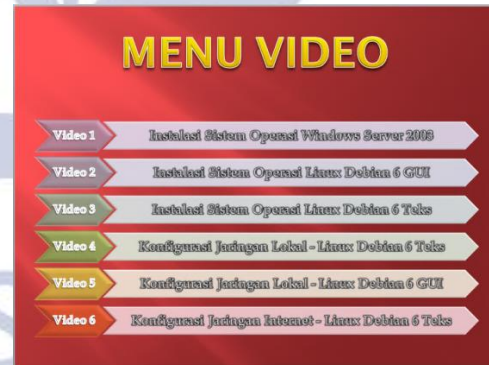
MENU VIDEO

Video 1 Instalasi Sistem Operasi Windows Server 2003

Video 2 Instalasi Sistem Operasi Linux Debian 6 GUI

Video 3 Instalasi Sistem Operasi Linux Debian 6 Teks

Video 4 Konfigurasi Jaringan Lokal - Linux Debian 6 Teks

Video 5 Konfigurasi Jaringan Lokal - Linux Debian 6 GUI

Video 6 Konfigurasi Jaringan Internet - Linux Debian 6 Teks